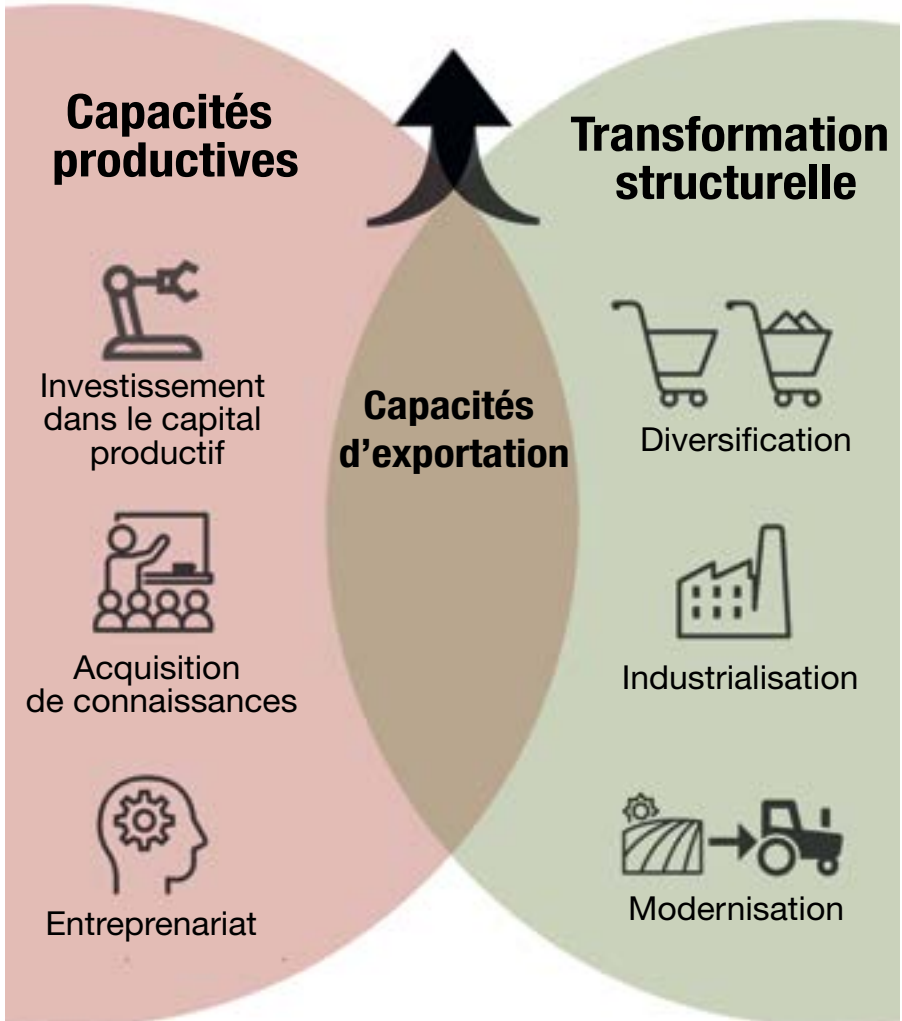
Capacités productives

Transformation structurelle

Investissement dans le capital productif

Capacités d’exportation

Diversification

Acquisition de connaissances

Industrialisation

Entreprenariat

Modernisation